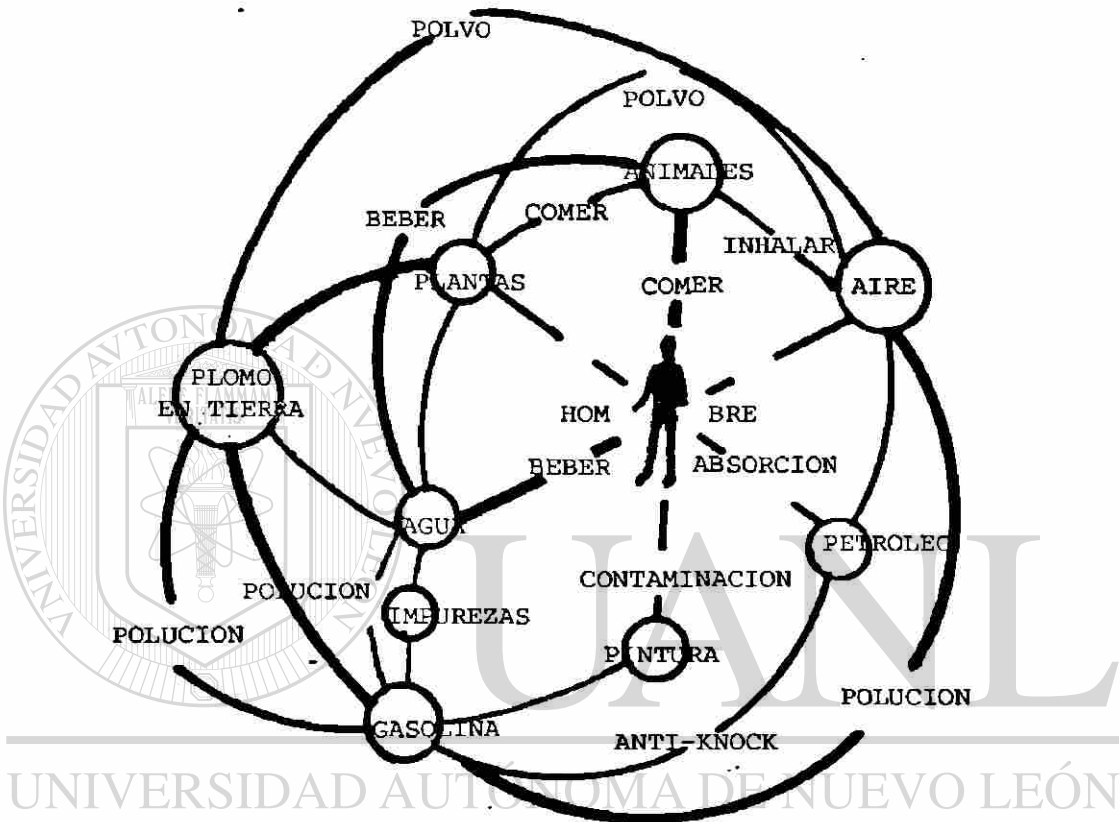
POLVO
POLVO
ANIMALES
BEBER
COMER
INHALAR
PLANTAS
COMER
AIRE
PLOMO EN TIERRA
HOM
BRE
BEBER
ABSORCION
AGUA
PETROLEO
POLUCION
CONTAMINACION
IMPUREZAS
POLUCION
PINTURA
POLUCION
GASOLINA
ANTI-KNOCK
UANL
UNIVERSIDAD AUTÓNOMA DE NUEVO LEÓN